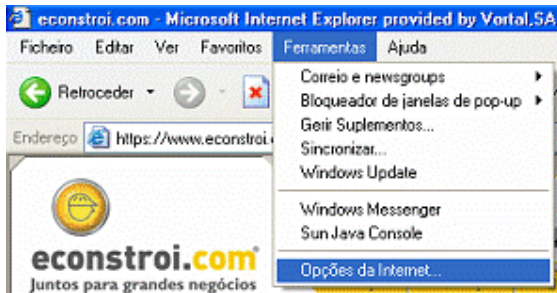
econstroi.com - Microsoft Internet Explorer provided by Vortal,SA

Ficheiro Editar Ver Favoritos Ferramentas Ajuda

Retroceder

Endereço https://www.econstroi.

Correio e newsgroups
Bloqueador de janelas de pop-up
Gerir Suplementos...
Sincronizar...
Windows Update
Windows Messenger
Sun Java Console
Opções da Internet...

econstroi.com
Juntos para grandes negócios